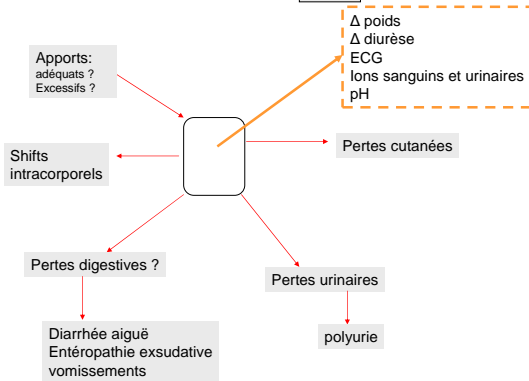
Apports:
adéquats ?
Excessifs ?

Δ poids
Δ diurèse
ECG
Ions sanguins et urinaires
pH

Shifts intracorporels

Pertes cutanées

Pertes digestives ?

Pertes urinaires

Diarrhée aiguë
Entéropathie exsudative
vomissements

polyurie